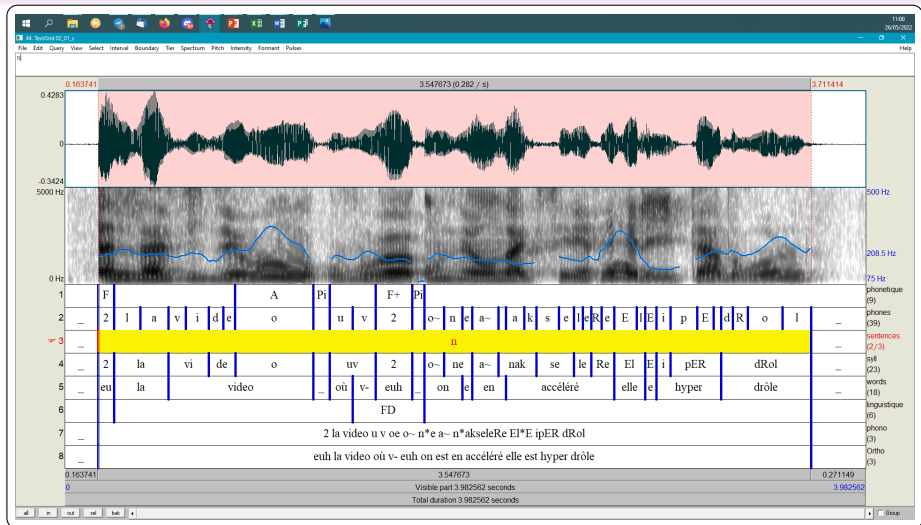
11:00
26/05/2022

44. TextGrid 02_01_s

File Edit Query View Select Interval Boundary Tier Spectrum Pitch Intensity Formant Pulses Help

n

0.163741 3.547673 (0.282 / s) 3.711414

0.4283
0
-0.3424

5000 Hz
0 Hz

500 Hz
208.5 Hz
75 Hz

| | | |
|---|---|---|
| 1 | F A Pi F+ Pi | phonetique (9) |
| 2 | _ 2 l a v i d e o _ u v 2 o~ n e a~ a k s e l e R e E l E i p E R d R o l _ | phones (39) |
| 3 | _ n _ | sentences (2/3) |
| 4 | _ 2 la vi de o _ uv 2 o~ ne a~ nak se le Re El E i pER dRol _ | syll (23) |
| 5 | _ euh la video _ où v- euh _ on e en accéléré elle e hyper drôle _ | words (18) |
| 6 | FD | linguistique (6) |
| 7 | _ 2 la video u v oe o~ n*e a~ n*akseleRe El*E ipER dRol _ | phono (3) |
| 8 | _ euh la video où v- euh on est en accéléré elle est hyper drôle _ | Ortho (3) |

0.163741 3.547673 0.271149
0 Visible part 3.982562 seconds 3.982562
Total duration 3.982562 seconds

all in out sel bak Group